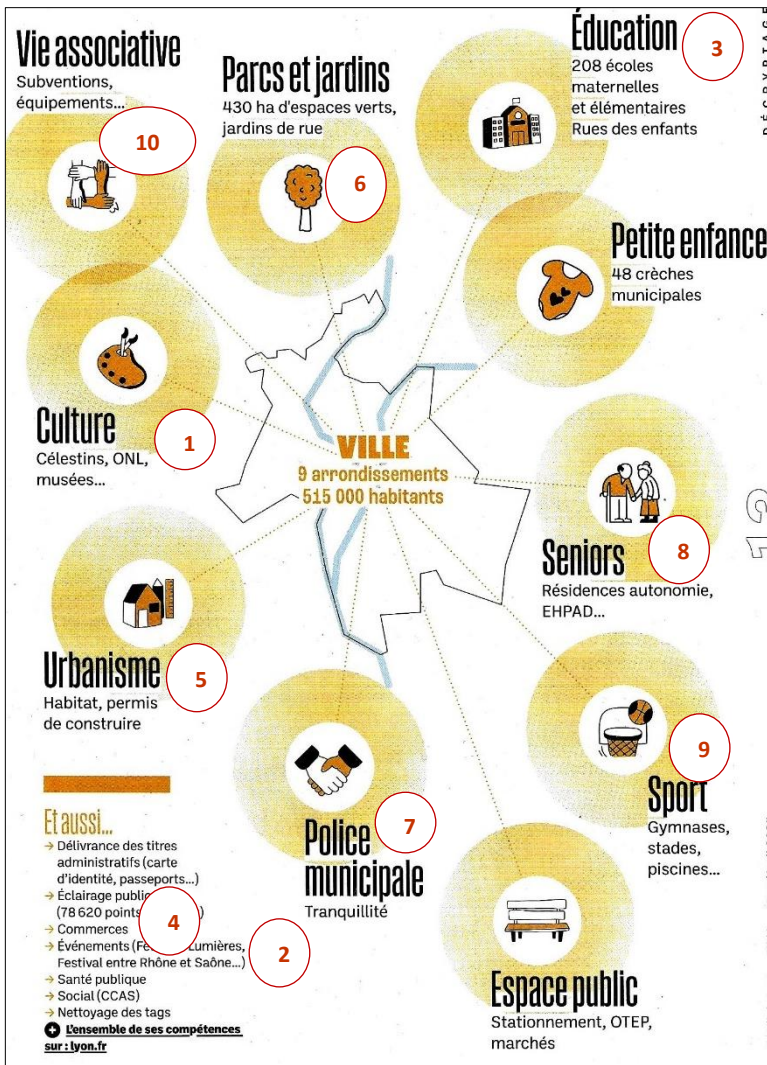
Vie associative
Subventions, équipements...

10

Parcs et jardins
430 ha d'espaces verts, jardins de rue

6

Éducation
3
208 écoles maternelles et élémentaires
Rues des enfants

Petite enfance
48 crèches municipales

Culture
1
Célestins, ONL, musées...

VILLE
9 arrondissements
515 000 habitants

Seniors
8
Résidences autonomie, EHPAD...

Urbanisme
5
Habitat, permis de construire

9
Sport
Gymnases, stades, piscines...

Police municipale
7
Tranquillité

Et aussi...
→ Délivrance des titres administratifs (carte d'identité, passeports...)
→ Éclairage public (78 620 points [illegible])
4
→ Commerces
→ Événements (Fe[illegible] Lumières, Festival entre Rhône et Saône...)
2
→ Santé publique
→ Social (CCAS)
→ Nettoyage des tags
L'ensemble de ses compétences sur : lyon.fr

Espace public
Stationnement, OTEP, marchés